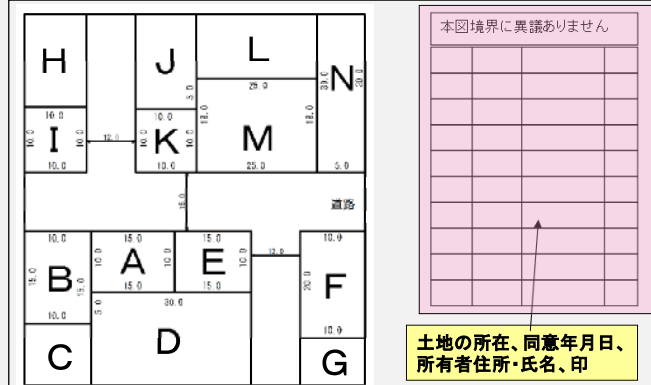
H
J
L
N
I
K
M
10.0
10.0
10.0
12.0
10.0
10.0
10.0
5.0
18.0
25.0
18.0
30.0
20.0
25.0
5.0
15.0
道路
B
A
E
F
10.0
15.0
15.0
10.0
12.0
15.0
10.0
15.0
15.0
10.0
20.0
15.0
5.0
30.0
10.0
10.0
C
D
G

本図境界に異議ありません

土地の所在、同意年月日、所有者住所・氏名、印